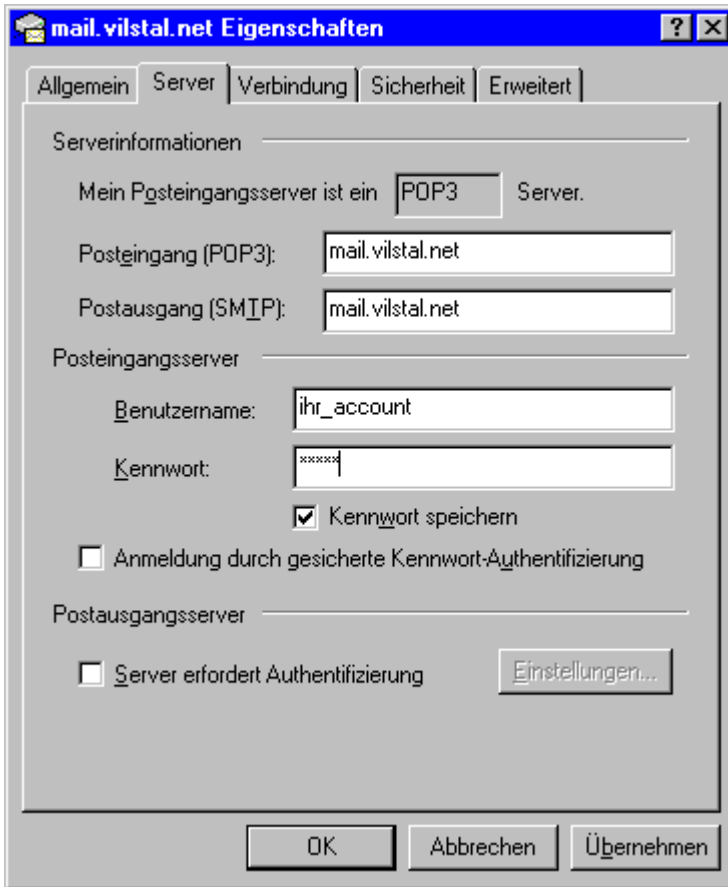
mail.vilstal.net Eigenschaften

? X

Allgemein | Server | Verbindung | Sicherheit | Erweitert

Serverinformationen

Mein Posteingangsserver ist ein POP3 Server.

Posteingang (POP3): mail.vilstal.net

Postausgang (SMTP): mail.vilstal.net

Posteingangsserver

Benutzername: ihr_account

Kennwort: *****

Kennwort speichern

Anmeldung durch gesicherte Kennwort-Authentifizierung

Postausgangsserver

Server erfordert Authentifizierung

Einstellungen...

OK

Abbrechen

Übernehmen